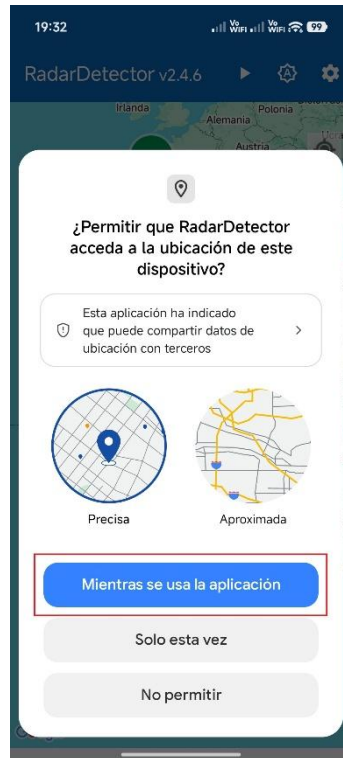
19:32

Vo WiFi Vo WiFi 99

RadarDetector v2.4.6

Irlanda
Alemania
Polonia
Austria

¿Permitir que RadarDetector acceda a la ubicación de este dispositivo?

Esta aplicación ha indicado que puede compartir datos de ubicación con terceros

Precisa

Aproximada

Mientras se usa la aplicación

Solo esta vez

No permitir